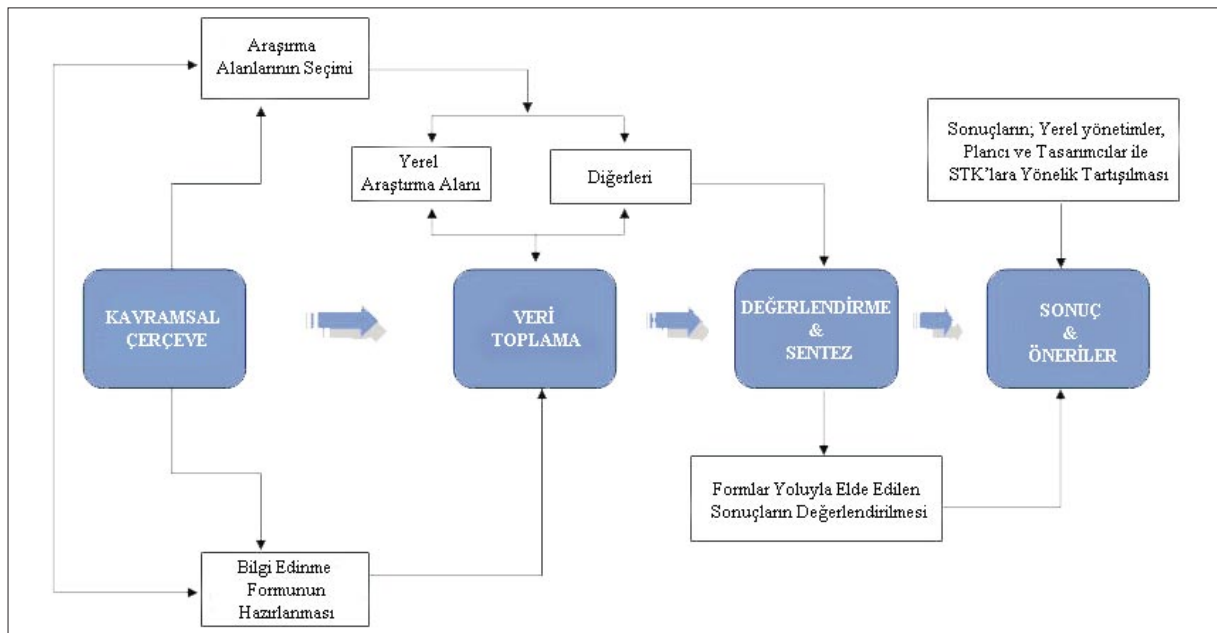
Araşırma Alanlarının Seçimi

Yerel Araştırma Alanı

Diğerleri

Sonuçların; Yerel yönetimler, Plancı ve Tasarımcılar ile STK'lara Yönelik Tartışılması

KAVRAMSAL ÇERÇEVE

VERİ TOPLAMA

DEĞERLENDİRME & SENTEZ

SONUÇ & ÖNERİLER

Formlar Yoluyla Elde Edilen Sonuçların Değerlendirilmesi

Bilgi Edinme Formunun Hazırlanması